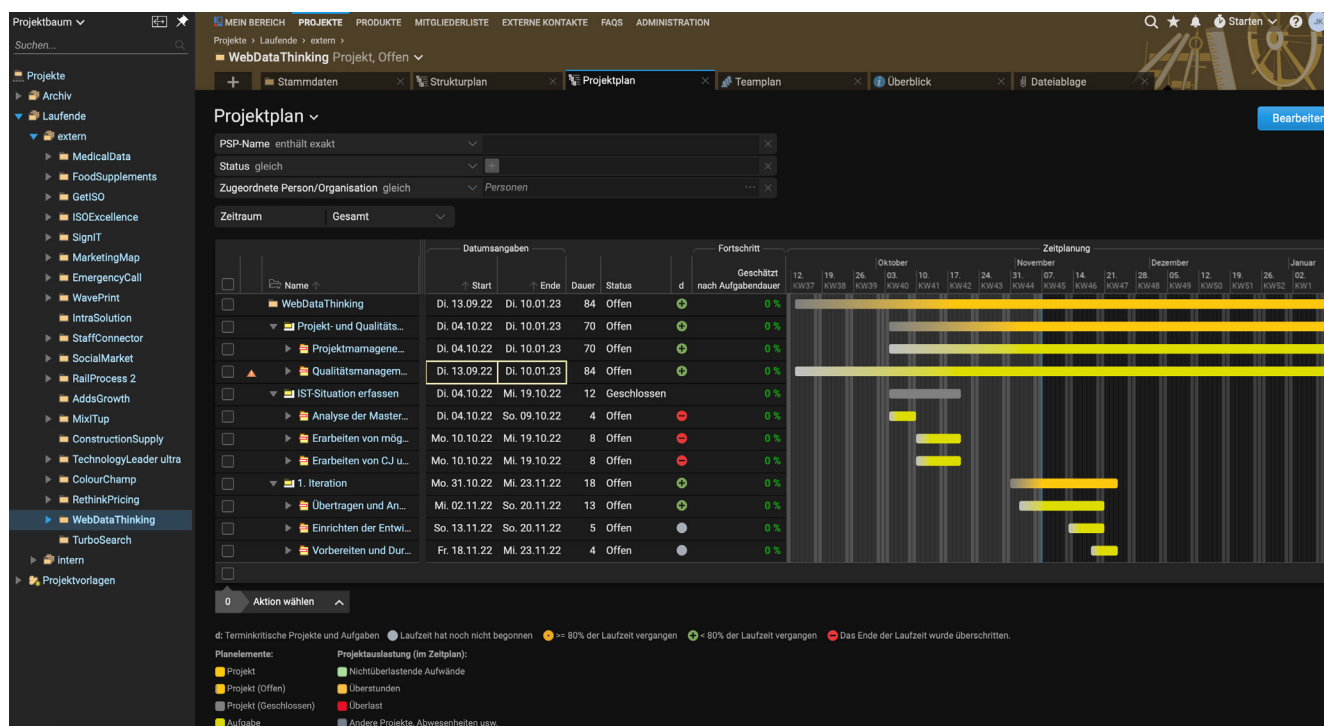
Projektbaum
Suchen...
Projekte
Archiv
Laufende
extern
MedicalData
FoodSupplements
GetISO
ISOExcellence
SignIT
MarketingMap
EmergencyCall
WavePrint
IntraSolution
StaffConnector
SocialMarket
RailProcess 2
AddsGrowth
MixITup
ConstructionSupply
TechnologyLeader ultra
ColourChamp
RethinkPricing
WebDataThinking
TurboSearch
intern
Projektvorlagen

MEIN BEREICH PROJEKTE PRODUKTE MITGLIEDERLISTE EXTERNE KONTAKTE FAQS ADMINISTRATION
Starten JK
Projekte › Laufende › extern ›
WebDataThinking Projekt, Offen
Stammdaten Strukturplan Projektplan Teamplan Überblick Dateiablage

Projektplan
Bearbeiten
PSP-Name enthält exakt
Status gleich
Zugeordnete Person/Organisation gleich Personen
Zeitraum Gesamt

| | | Name | Start | Ende | Dauer | Status | d | Geschätzt nach Aufgabendauer |
|---|---|---|---|---|---|---|---|---|
| | | WebDataThinking | Di. 13.09.22 | Di. 10.01.23 | 84 | Offen | | 0 % |
| | | Projekt- und Qualitäts... | Di. 04.10.22 | Di. 10.01.23 | 70 | Offen | | 0 % |
| | | Projektmamagene... | Di. 04.10.22 | Di. 10.01.23 | 70 | Offen | | 0 % |
| | ▲ | Qualitätsmanagem... | Di. 13.09.22 | Di. 10.01.23 | 84 | Offen | | 0 % |
| | | IST-Situation erfassen | Di. 04.10.22 | Mi. 19.10.22 | 12 | Geschlossen | | 0 % |
| | | Analyse der Master... | Di. 04.10.22 | So. 09.10.22 | 4 | Offen | | 0 % |
| | | Erarbeiten von mög... | Mo. 10.10.22 | Mi. 19.10.22 | 8 | Offen | | 0 % |
| | | Erarbeiten von CJ u... | Mo. 10.10.22 | Mi. 19.10.22 | 8 | Offen | | 0 % |
| | | 1. Iteration | Mo. 31.10.22 | Mi. 23.11.22 | 18 | Offen | | 0 % |
| | | Übertragen und An... | Mi. 02.11.22 | So. 20.11.22 | 13 | Offen | | 0 % |
| | | Einrichten der Entwi... | So. 13.11.22 | So. 20.11.22 | 5 | Offen | | 0 % |
| | | Vorbereiten und Dur... | Fr. 18.11.22 | Mi. 23.11.22 | 4 | Offen | | 0 % |

Datumsangaben Fortschritt Zeitplanung
Oktober November Dezember Januar
12. KW37 19. KW38 26. KW39 03. KW40 10. KW41 17. KW42 24. KW43 31. KW44 07. KW45 14. KW46 21. KW47 28. KW48 05. KW49 12. KW50 19. KW51 26. KW52 02. KW1

0 Aktion wählen

d: Terminkritische Projekte und Aufgaben Laufzeit hat noch nicht begonnen >= 80% der Laufzeit vergangen < 80% der Laufzeit vergangen Das Ende der Laufzeit wurde überschritten.
Planelemente:
Projekt
Projekt (Offen)
Projekt (Geschlossen)
Aufgabe
Projektauslastung (im Zeitplan):
Nichtüberlastende Aufwände
Überstunden
Überlast
Andere Projekte, Abwesenheiten usw.